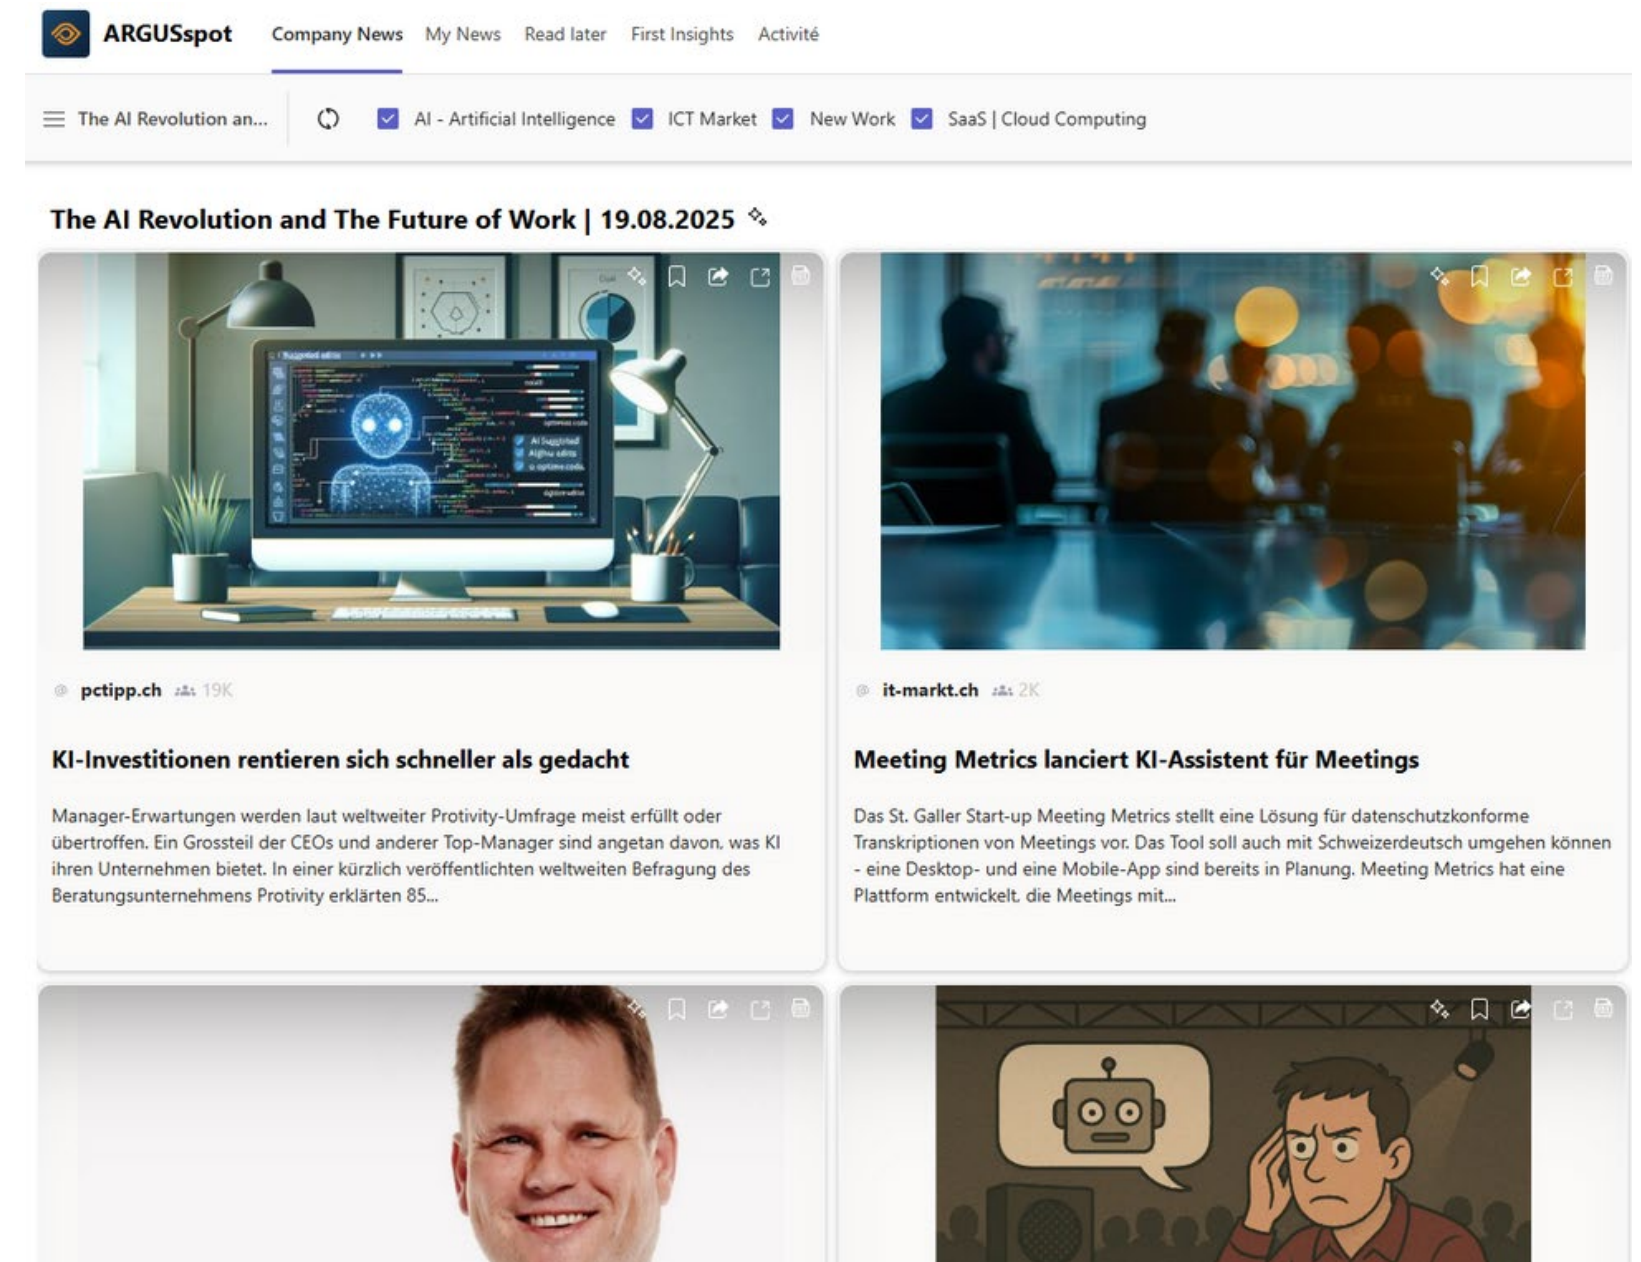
ARGUSspot Company News My News Read later First Insights Activité

The AI Revolution an... AI - Artificial Intelligence ICT Market New Work SaaS | Cloud Computing

The AI Revolution and The Future of Work | 19.08.2025

pctipp.ch 19K

KI-Investitionen rentieren sich schneller als gedacht

Manager-Erwartungen werden laut weltweiter Protivity-Umfrage meist erfüllt oder übertroffen. Ein Grossteil der CEOs und anderer Top-Manager sind angetan davon, was KI ihren Unternehmen bietet. In einer kürzlich veröffentlichten weltweiten Befragung des Beratungsunternehmens Protivity erklärten 85...

it-markt.ch 2K

Meeting Metrics lanciert KI-Assistent für Meetings

Das St. Galler Start-up Meeting Metrics stellt eine Lösung für datenschutzkonforme Transkriptionen von Meetings vor. Das Tool soll auch mit Schweizerdeutsch umgehen können - eine Desktop- und eine Mobile-App sind bereits in Planung. Meeting Metrics hat eine Plattform entwickelt, die Meetings mit...